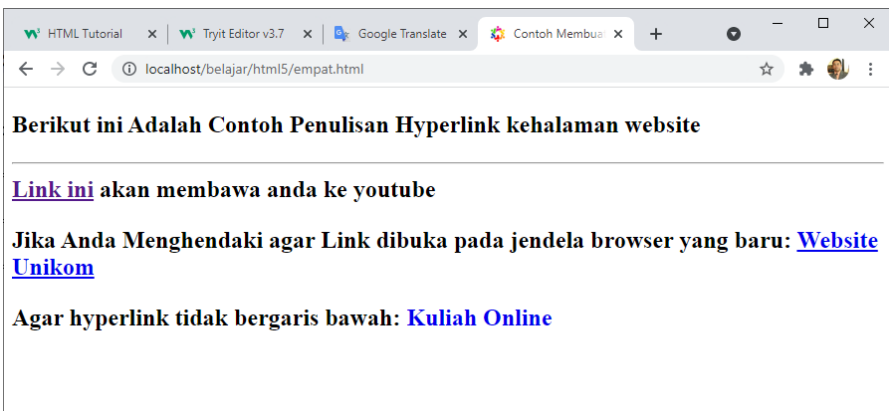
HTML Tutorial
Tryit Editor v3.7
Google Translate
Contoh Membua

localhost/belajar/html5/empat.html

Berikut ini Adalah Contoh Penulisan Hyperlink kehalaman website

Link ini akan membawa anda ke youtube

Jika Anda Menghendaki agar Link dibuka pada jendela browser yang baru: Website Unikom

Agar hyperlink tidak bergaris bawah: Kuliah Online